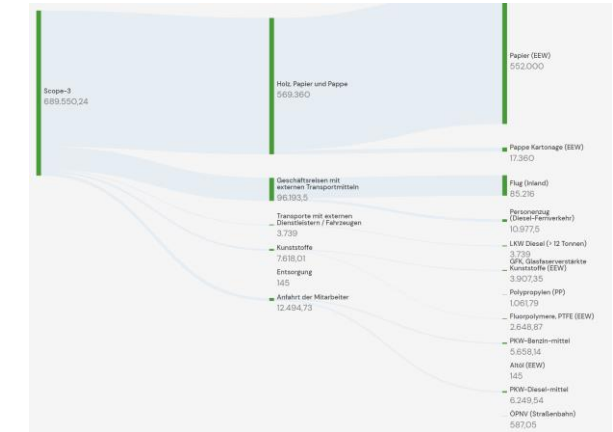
Scope-3
689.550,24

Holz, Papier und Pappe
569.360

Geschäftsreisen mit externen Transportmitteln
96.193,5

Transporte mit externen Dienstleistern / Fahrzeugen
3.739

Kunststoffe
7.618,01

Entsorgung
145

Anfahrt der Mitarbeiter
12.494,73

Papier (EEW)
552.000

Pappe Kartonage (EEW)
17.360

Flug (Inland)
85.216

Personenzug (Diesel-Fernverkehr)
10.977,5

LKW Diesel (> 12 Tonnen)
3.739

GFK, Glasfaserverstärkte Kunststoffe (EEW)
3.907,35

Polypropylen (PP)
1.061,79

Fluorpolymere, PTFE (EEW)
2.648,87

PKW-Benzin-mittel
5.658,14

Altöl (EEW)
145

PKW-Diesel-mittel
6.249,54

ÖPNV (Straßenbahn)
587,05